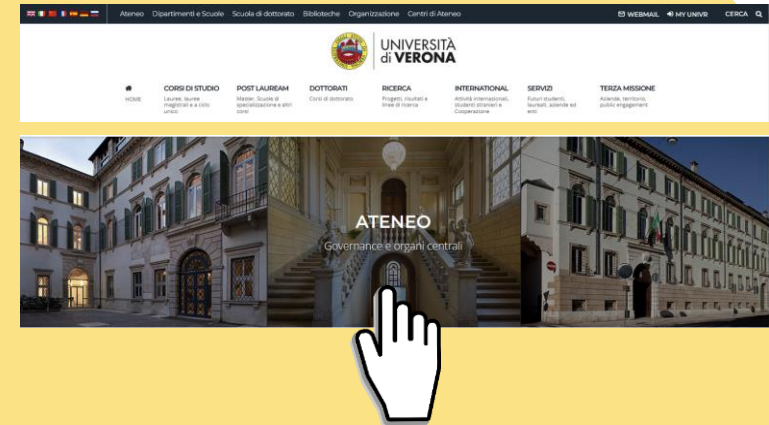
Ateneo Dipartimenti e Scuole Scuola di dottorato Biblioteche Organizzazione Centri di Ateneo

WEBMAIL MY UNIVR CERCA

UNIVERSITÀ di VERONA

HOME

CORSI DI STUDIO
Lauree, lauree magistrali e a ciclo unico

POST LAUREAM
Master, Scuole di specializzazione e altri corsi

DOTTORATI
Corsi di dottorato

RICERCA
Progetti, risultati e linee di ricerca

INTERNATIONAL
Attività internazionali, studenti stranieri e Cooperazione

SERVIZI
Futuri studenti, laureati, aziende ed enti

TERZA MISSIONE
Aziende, territorio, public engagement

ATENEO
Governance e organi centrali